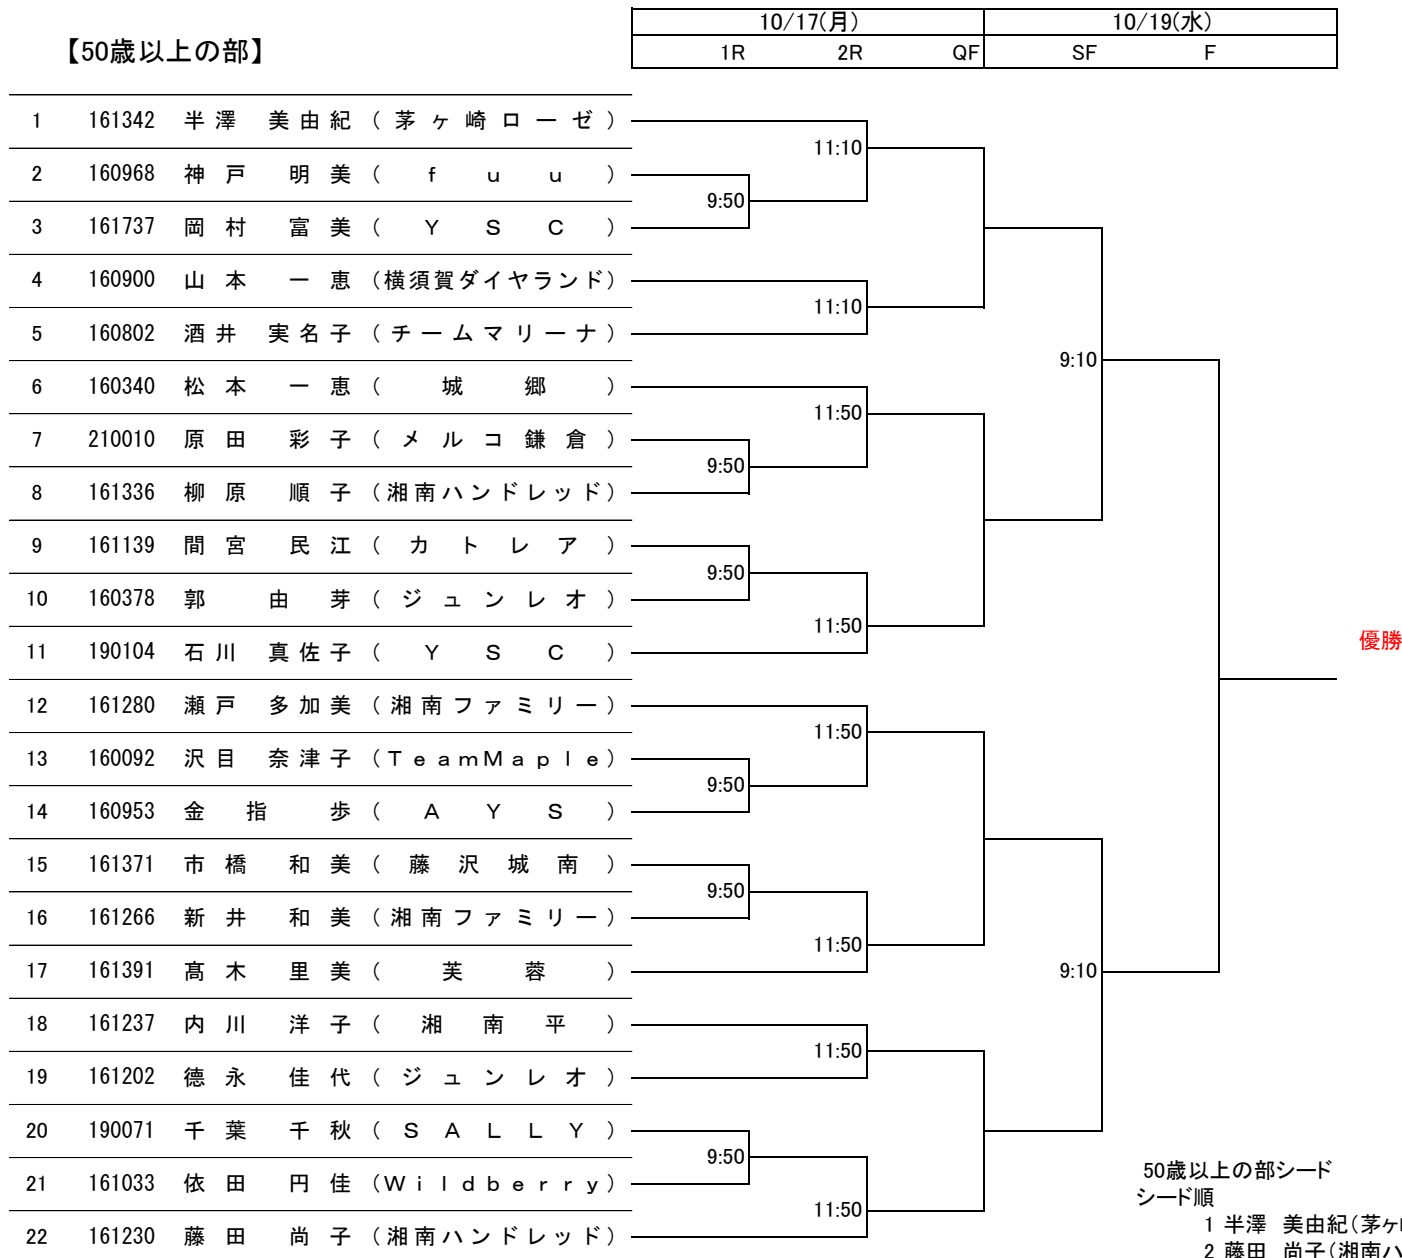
【50歳以上の部】

| 10/17(月) | | | 10/19(水) | |
|---|---|---|---|---|
| 1R | 2R | QF | SF | F |

1 161342 半澤 美由紀(茅ヶ崎ローゼ)
2 160968 神戸 明美(fuu)
3 161737 岡村 富美(YSC)
4 160900 山本 一恵(横須賀ダイヤランド)
5 160802 酒井 実名子(チームマリーナ)
6 160340 松本 一恵(城郷)
7 210010 原田 彩子(メルコ鎌倉)
8 161336 柳原 順子(湘南ハンドレッド)
9 161139 間宮 民江(カトレア)
10 160378 郭 由芽(ジュンレオ)
11 190104 石川 真佐子(YSC)
12 161280 瀬戸 多加美(湘南ファミリー)
13 160092 沢目 奈津子(TeamMaple)
14 160953 金指 歩(AYS)
15 161371 市橋 和美(藤沢城南)
16 161266 新井 和美(湘南ファミリー)
17 161391 高木 里美(芙蓉)
18 161237 内川 洋子(湘南平)
19 161202 徳永 佳代(ジュンレオ)
20 190071 千葉 千秋(SALLY)
21 161033 依田 円佳(Wildberry)
22 161230 藤田 尚子(湘南ハンドレッド)

11:10
9:50
11:10
9:10
11:50
9:50
9:50
11:50
11:50
9:50
9:50
11:50
9:10
11:50
9:50
11:50

優勝

50歳以上の部シード
シード順
1 半澤 美由紀(茅ヶ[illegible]
2 藤田 尚子(湘南ハ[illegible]